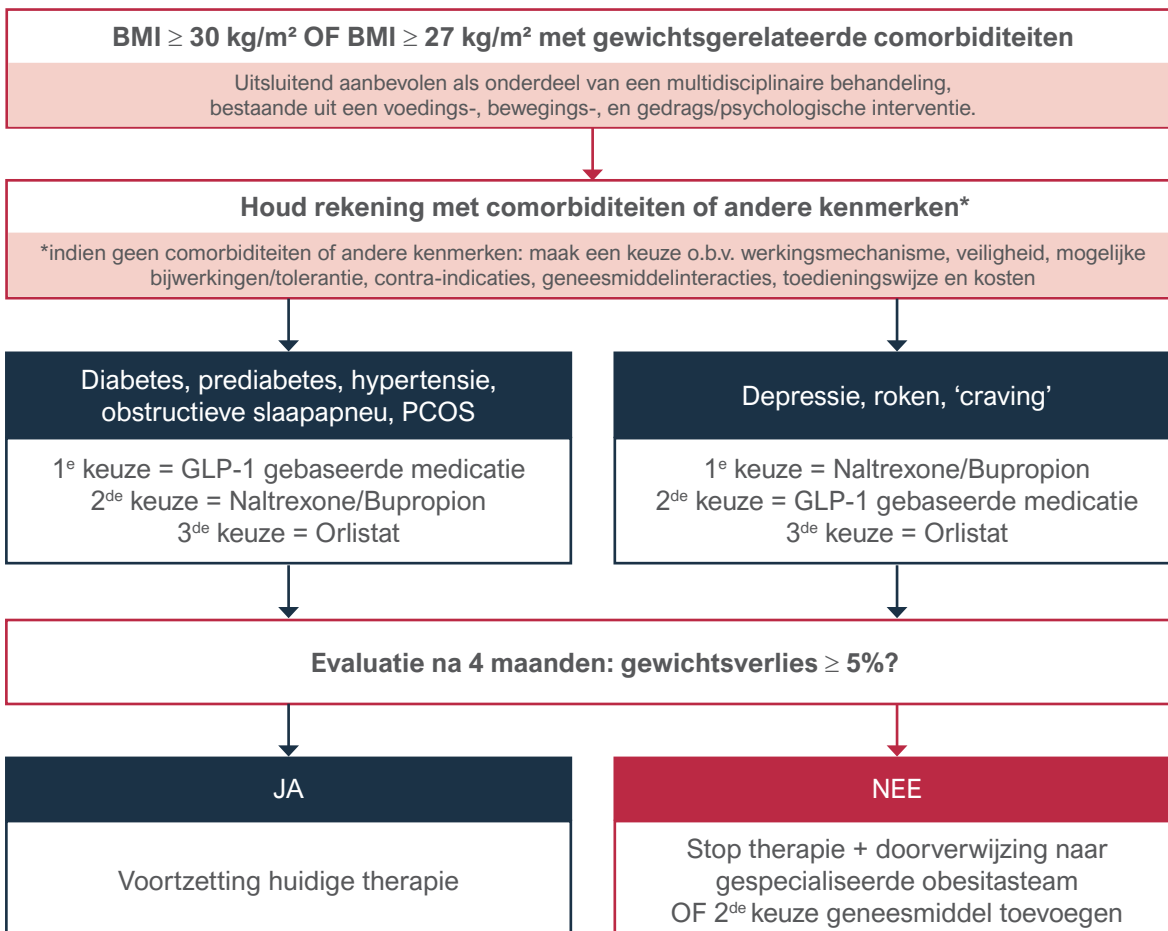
BMI $\geq$ 30 kg/m² OF BMI $\geq$ 27 kg/m² met gewichtsgerelateerde comorbiditeiten

Uitsluitend aanbevolen als onderdeel van een multidisciplinaire behandeling, bestaande uit een voedings-, bewegings-, en gedrags/psychologische interventie.

Houd rekening met comorbiditeiten of andere kenmerken*

*indien geen comorbiditeiten of andere kenmerken: maak een keuze o.b.v. werkingsmechanisme, veiligheid, mogelijke bijwerkingen/tolerantie, contra-indicaties, geneesmiddelinteracties, toedieningswijze en kosten

Diabetes, prediabetes, hypertensie, obstructieve slaapapneu, PCOS

1$^{e}$ keuze = GLP-1 gebaseerde medicatie
2$^{de}$ keuze = Naltrexone/Bupropion
3$^{de}$ keuze = Orlistat

Depressie, roken, ‘craving’

1$^{e}$ keuze = Naltrexone/Bupropion
2$^{de}$ keuze = GLP-1 gebaseerde medicatie
3$^{de}$ keuze = Orlistat

Evaluatie na 4 maanden: gewichtsverlies $\geq$ 5%?

JA

Voortzetting huidige therapie

NEE

Stop therapie + doorverwijzing naar gespecialiseerde obesitasteam
OF 2$^{de}$ keuze geneesmiddel toevoegen